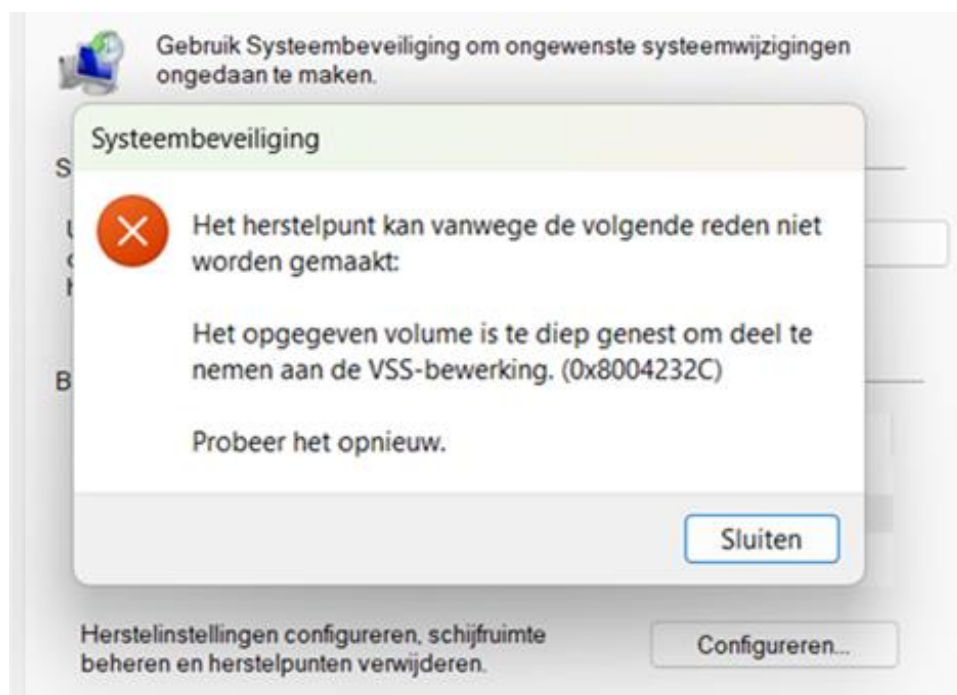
Gebruik Systeembeveiliging om ongewenste systeemwijzigingen ongedaan te maken.

Systeembeveiliging

Het herstelpunt kan vanwege de volgende reden niet worden gemaakt:

Het opgegeven volume is te diep genest om deel te nemen aan de VSS-bewerking. (0x8004232C)

Probeer het opnieuw.

Sluiten

Herstelinstellingen configureren, schijfruimte beheren en herstelpunten verwijderen.

Configureren...